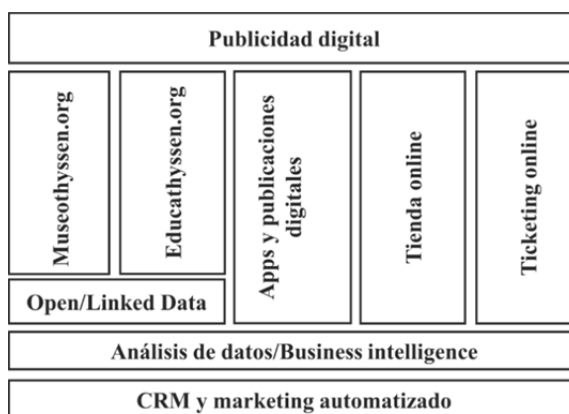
Publicidad digital

Museothyssen.org

Educathyssen.org

Apps y publicaciones digitales

Tienda online

Ticketing online

Open/Linked Data

Análisis de datos/Business intelligence

CRM y marketing automatizado